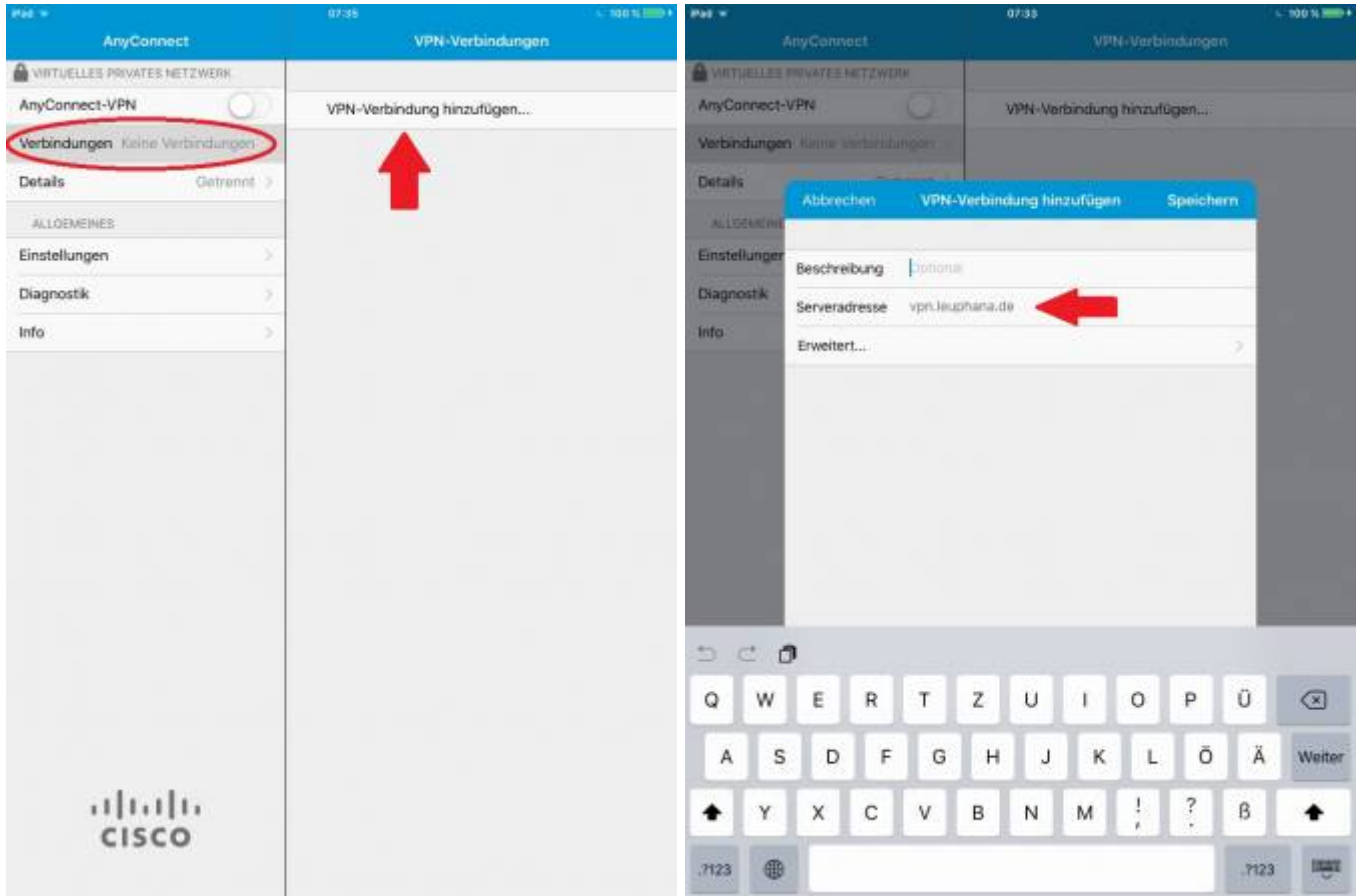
iPad
07:35
100 %

AnyConnect
VPN-Verbindungen

VIRTUELLES PRIVATES NETZWERK
AnyConnect-VPN
Verbindungen Keine Verbindungen
Details Getrennt
ALLGEMEINES
Einstellungen
Diagnostik
Info

VPN-Verbindung hinzufügen...

cisco

iPad
07:33
100 %

AnyConnect
VPN-Verbindungen

VIRTUELLES PRIVATES NETZWERK
AnyConnect-VPN
Verbindungen Keine Verbindungen
Details
ALLGEMEINES
Einstellungen
Diagnostik
Info

VPN-Verbindung hinzufügen...

Abbrechen
VPN-Verbindung hinzufügen
Speichern

Beschreibung Optional
Serveradresse vpn.leuphana.de
Erweitert...

Q W E R T Z U I O P Ü
A S D F G H J K L Ö Ä Weiter
Y X C V B N M ! , ? . ß
.?123 .?123